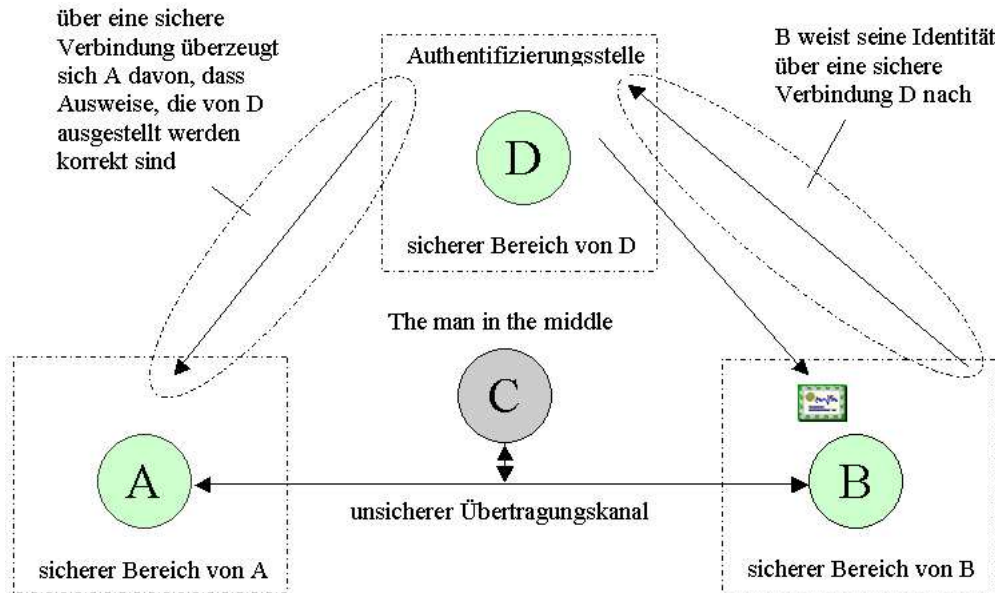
über eine sichere Verbindung überzeugt sich A davon, dass Ausweise, die von D ausgestellt werden korrekt sind

Authentifizierungsstelle

D

sicherer Bereich von D

B weist seine Identität über eine sichere Verbindung D nach

The man in the middle

C

A

unsicherer Übertragungskanal

B

sicherer Bereich von A

sicherer Bereich von B